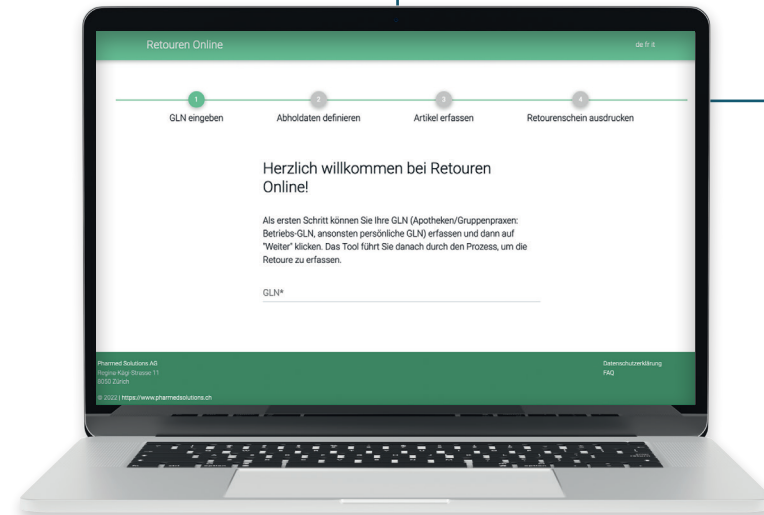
Retouren Online

de fr it

1
GLN eingeben

2
Abholdaten definieren

3
Artikel erfassen

4
Retourenschein ausdrucken

Herzlich willkommen bei Retouren Online!

Als ersten Schritt können Sie Ihre GLN (Apotheken/Gruppenpraxen: Betriebs-GLN, ansonsten persönliche GLN) erfassen und dann auf "Weiter" klicken. Das Tool führt Sie danach durch den Prozess, um die Retoure zu erfassen.

GLN*

Pharmed Solutions AG
Regina-Kägi-Strasse 11
8050 Zürich

© 2022 | https://www.pharmedsolutions.ch

Datenschutzerklärung
FAQ